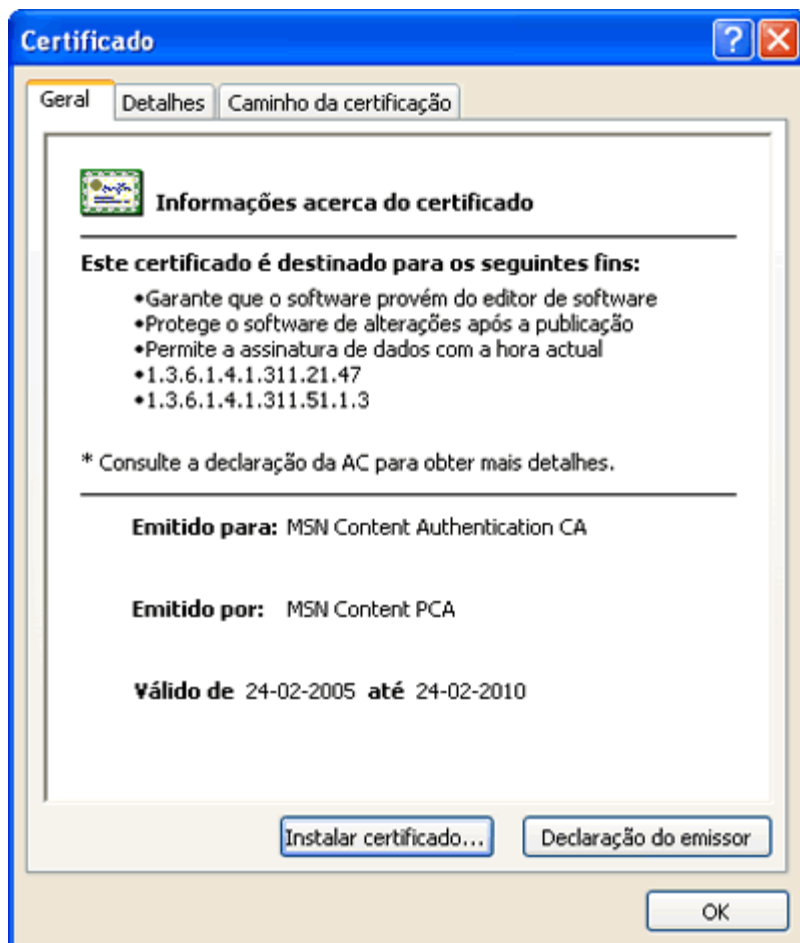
Certificado

Geral | Detalhes | Caminho da certificação

Informações acerca do certificado

Este certificado é destinado para os seguintes fins:

•Garante que o software provém do editor de software
•Protege o software de alterações após a publicação
•Permite a assinatura de dados com a hora actual
•1.3.6.1.4.1.311.21.47
•1.3.6.1.4.1.311.51.1.3

* Consulte a declaração da AC para obter mais detalhes.

Emitido para: MSN Content Authentication CA

Emitido por: MSN Content PCA

Válido de 24-02-2005 até 24-02-2010

Instalar certificado... | Declaração do emissor

OK